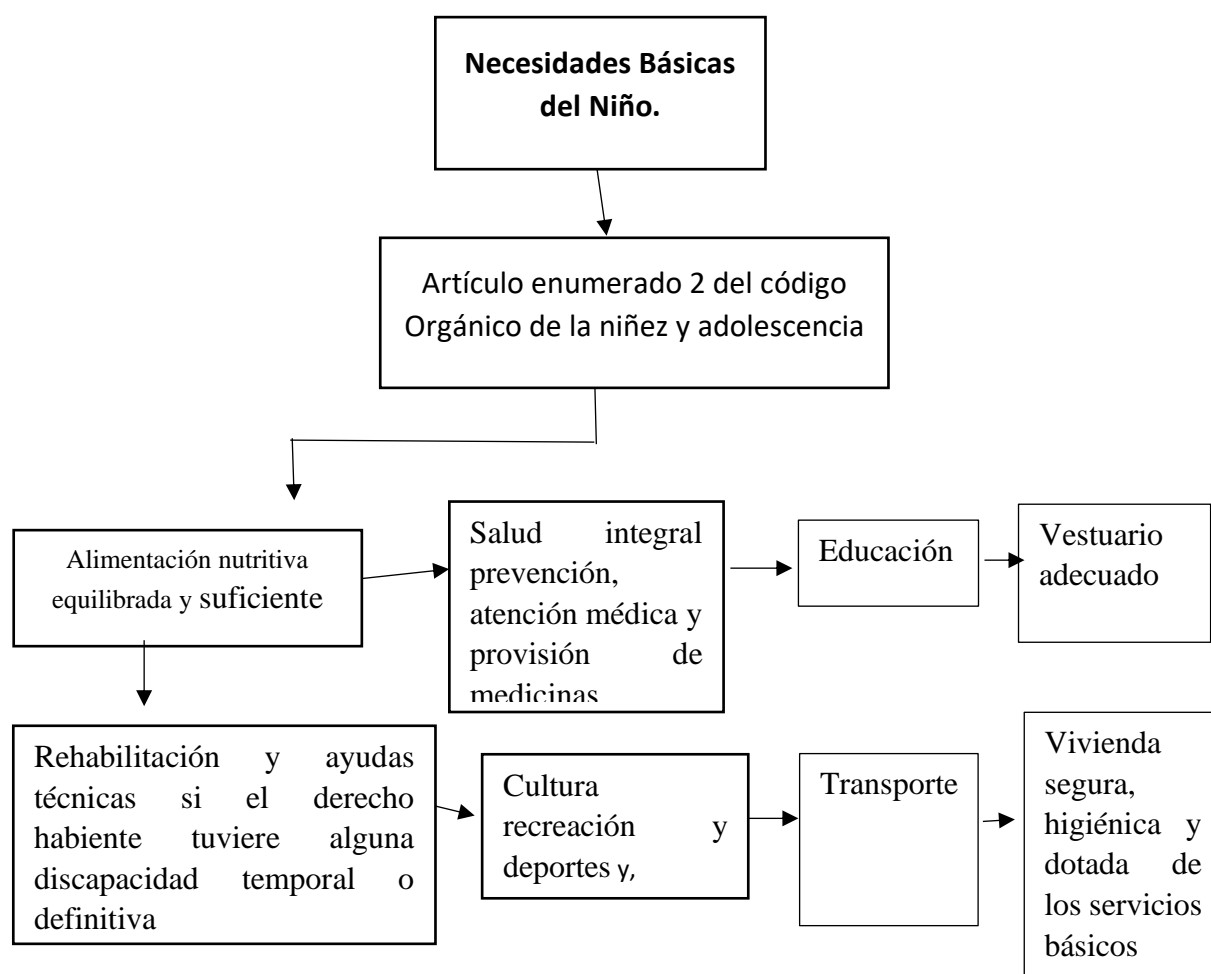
**Necesidades Básicas del Niño.**

Artículo enumerado 2 del código Orgánico de la niñez y adolescencia

Alimentación nutritiva equilibrada y suficiente

Salud integral prevención, atención médica y provisión de medicinas

Educación

Vestuario adecuado

Rehabilitación y ayudas técnicas si el derecho habiente tuviere alguna discapacidad temporal o definitiva

Cultura recreación y deportes y,

Transporte

Vivienda segura, higiénica y dotada de los servicios básicos